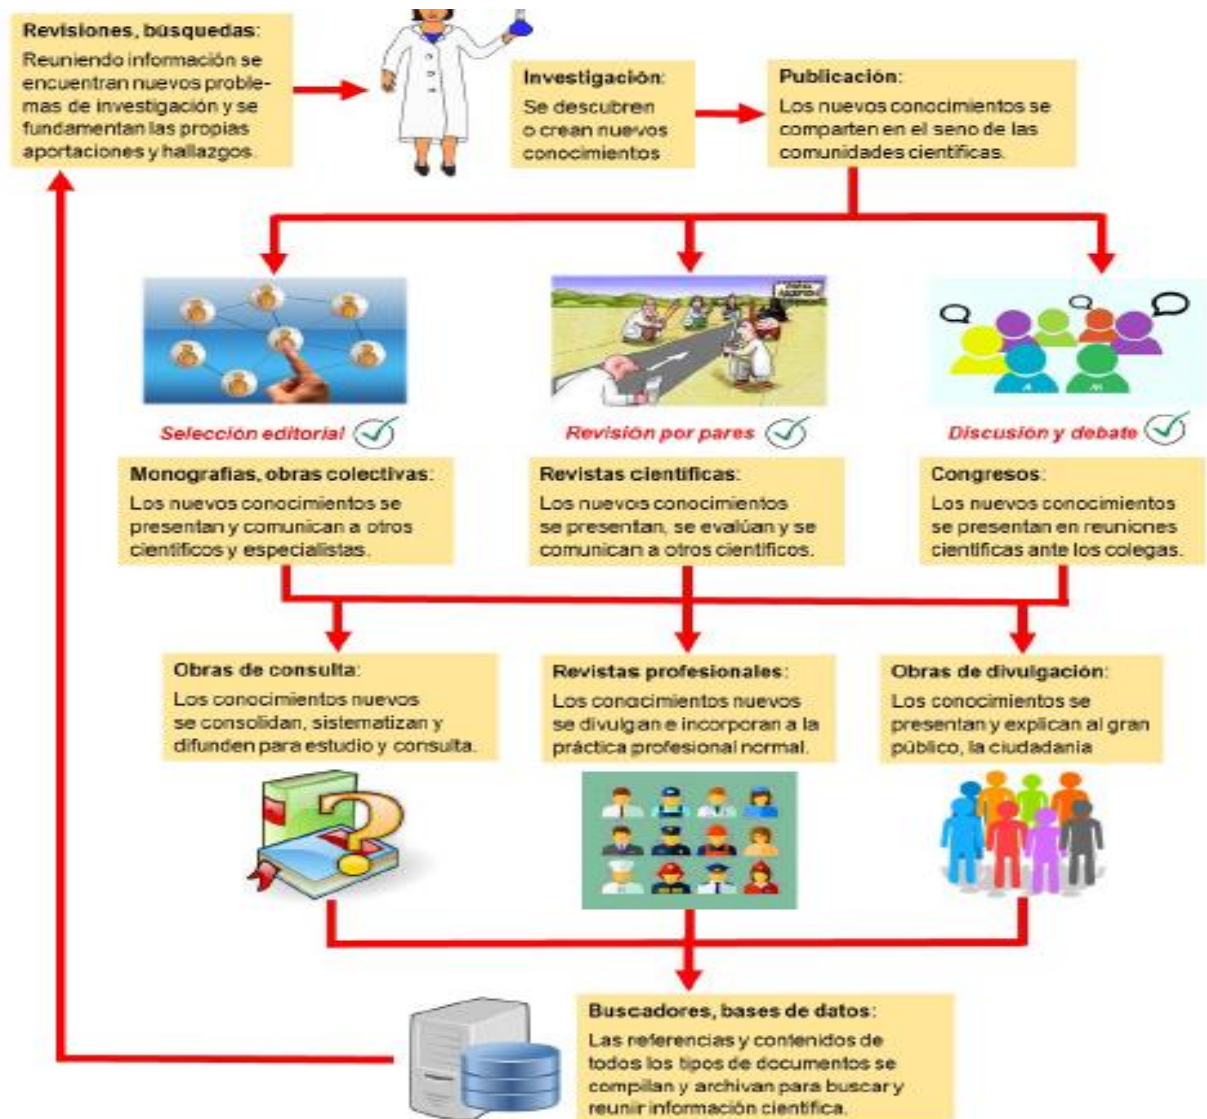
Revisiones, búsquedas:
Reuniendo información se encuentran nuevos problemas de investigación y se fundamentan las propias aportaciones y hallazgos.

Investigación:
Se descubren o crean nuevos conocimientos

Publicación:
Los nuevos conocimientos se comparten en el seno de las comunidades científicas.

Selección editorial

Revisión por pares

Discusión y debate

Monografías, obras colectivas:
Los nuevos conocimientos se presentan y comunican a otros científicos y especialistas.

Revistas científicas:
Los nuevos conocimientos se presentan, se evalúan y se comunican a otros científicos.

Congresos:
Los nuevos conocimientos se presentan en reuniones científicas ante los colegas.

Obras de consulta:
Los conocimientos nuevos se consolidan, sistematizan y difunden para estudio y consulta.

Revistas profesionales:
Los conocimientos nuevos se divulgan e incorporan a la práctica profesional normal.

Obras de divulgación:
Los conocimientos se presentan y explican al gran público, la ciudadanía

Buscadores, bases de datos:
Las referencias y contenidos de todos los tipos de documentos se compilan y archivan para buscar y reunir información científica.